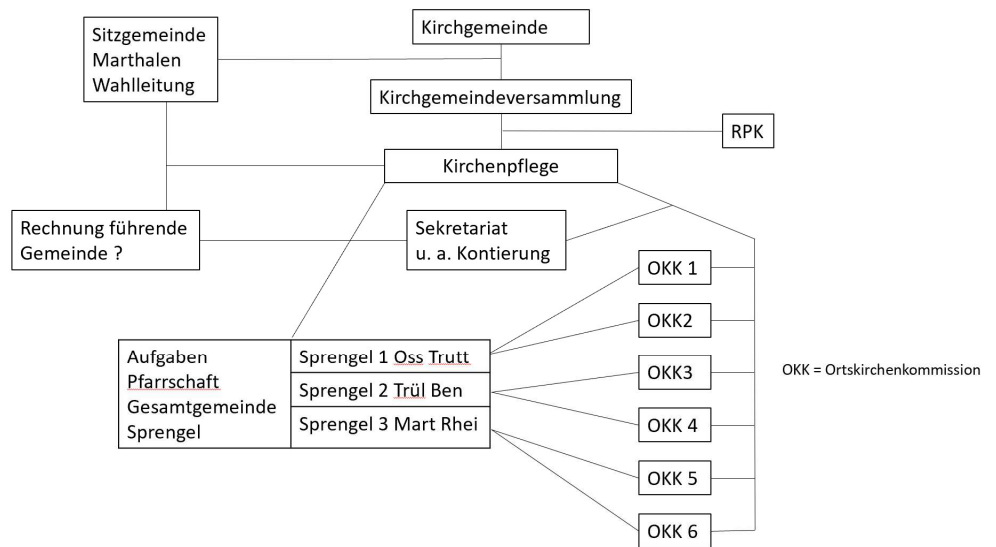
Sitzgemeinde
Marthalen
Wahlleitung

Kirchgemeinde

Kirchgemeindeversammlung

RPK

Kirchenpflege

Rechnung führende
Gemeinde ?

Sekretariat
u. a. Kontierung

OKK 1

OKK2

OKK3

OKK 4

OKK 5

OKK 6

Aufgaben
Pfarrschaft
Gesamtgemeinde
Sprengel

Sprengel 1 Oss Trutt

Sprengel 2 Trül Ben

Sprengel 3 Mart Rhei

OKK = Ortskirchenkommission